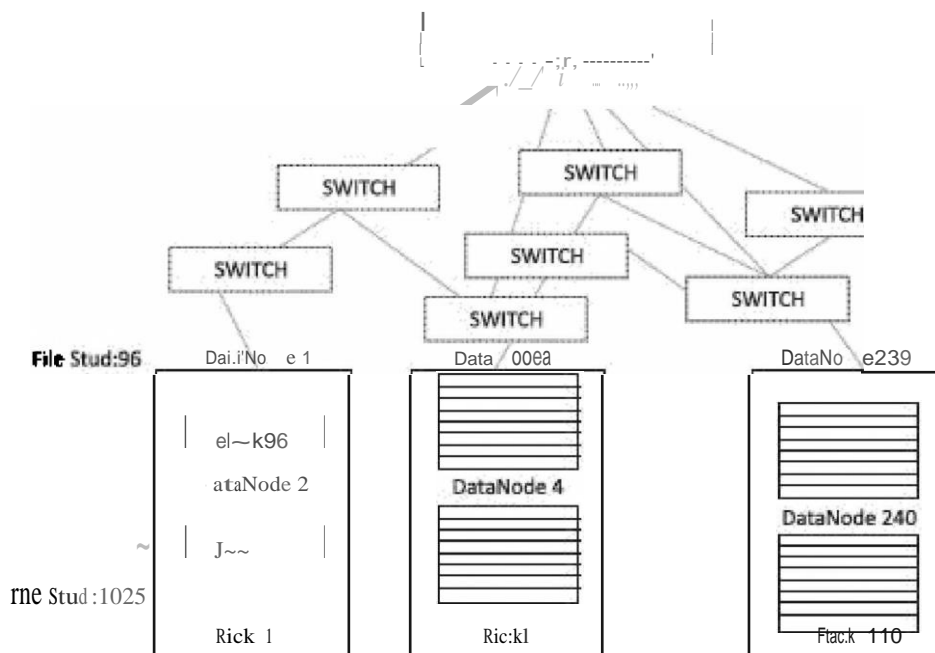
- - - - -;r, ----------'

SWITCH

SWITCH

SWITCH

SWITCH

SWITCH

SWITCH

SWITCH

File Stud:96 Dai.i'No e 1

Data 00ea

DataNo e239

el~k96

ataNode 2

J~~

rne Stud:1025

Rick 1

DataNode 4

Ric:k1

DataNode 240

Ftac:k 110